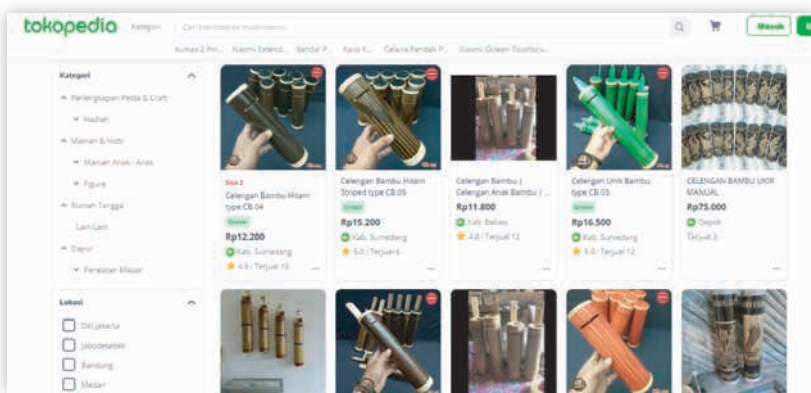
tokopedia Kategori Cari trainer/mata multivitamin

Masuk

Kursus 2 Pin... Xiaomi Extend... Sandal P... Kaos K... Celana Pendek P... Xiaomi Oclean Toothbru...

Kategori

Perlengkapan Pesta & Craft

Hadiah

Mainan & Hobi

Mainan Anak - Anak

Figure

Rumah Tangga

Lain-Lain

Dapur

Peralatan Masak

Lokasi

DKI Jakarta

Jabodetabek

Bandung

Medan

Sisa 2

Celengan Bambu Hitam type CB.04

Grosir

Rp12.200

Kab. Sumedang

4.8 | Terjual 16

Celengan Bambu Hitam Striped type CB.05

Grosir

Rp15.200

Kab. Sumedang

5.0 | Terjual 6

Celengan Bambu | Celengan Anak Bambu | ...

Rp11.800

Kab. Bekasi

4.8 | Terjual 12

Celengan Unik Bambu type CB.03

Grosir

Rp16.500

Kab. Sumedang

5.0 | Terjual 12

CELENGAN BAMBU UKIR MANUAL

Rp75.000

Depok

Terjual 3